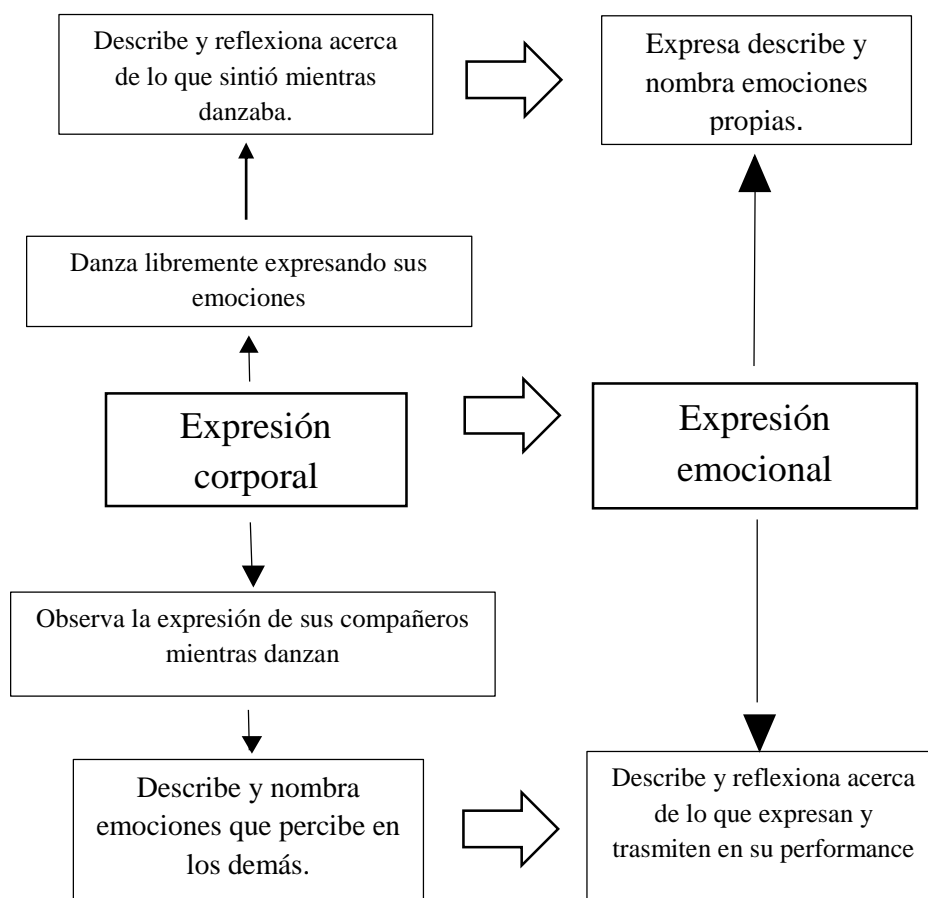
Describe y reflexiona acerca de lo que sintió mientras danzaba.

Expresa describe y nombra emociones propias.

Danza libremente expresando sus emociones

Expresión corporal

Expresión emocional

Observa la expresión de sus compañeros mientras danzan

Describe y nombra emociones que percibe en los demás.

Describe y reflexiona acerca de lo que expresan y trasmiten en su performance